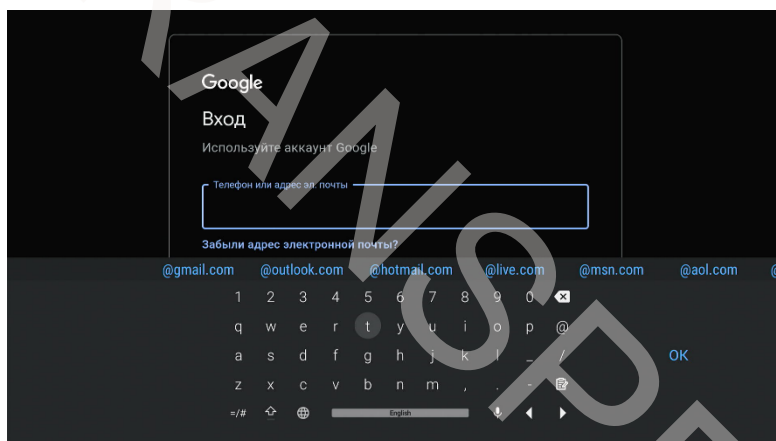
Google
Вход
Используйте аккаунт Google

Телефон или адрес эл. почты

Забыли адрес электронной почты?

@gmail.com @outlook.com @hotmail.com @live.com @msn.com @aol.com

1 2 3 4 5 6 7 8 9 0
q w e r t y u i o p @
a s d f g h j k l _ /
z x c v b n m , . -
=/# English

OK

TRANSPA